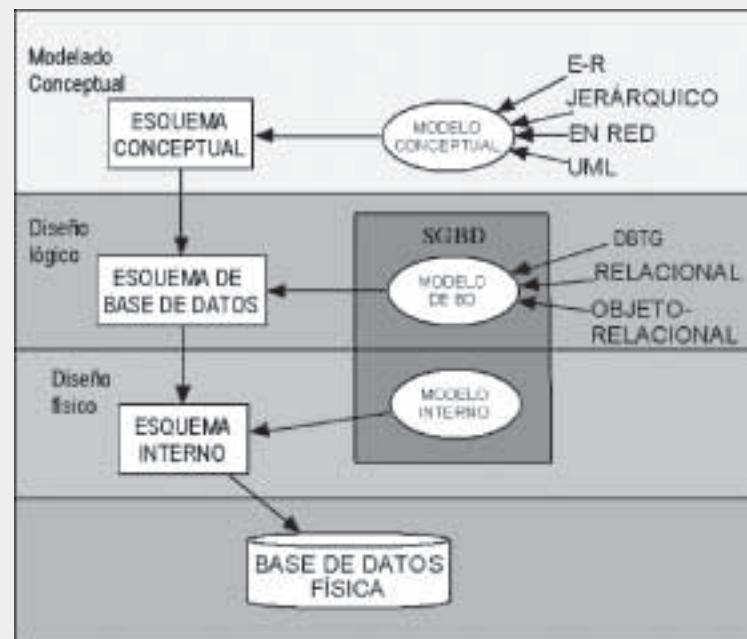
Modelado Conceptual

ESQUEMA CONCEPTUAL

MODELO CONCEPTUAL

E-R
JERÁRQUICO
EN RED
UML

Diseño lógico

SGBD

ESQUEMA DE BASE DE DATOS

MODELO DE BD

DBTG
RELACIONAL
OBJETO-RELACIONAL

Diseño físico

ESQUEMA INTERNO

MODELO INTERNO

BASE DE DATOS FÍSICA